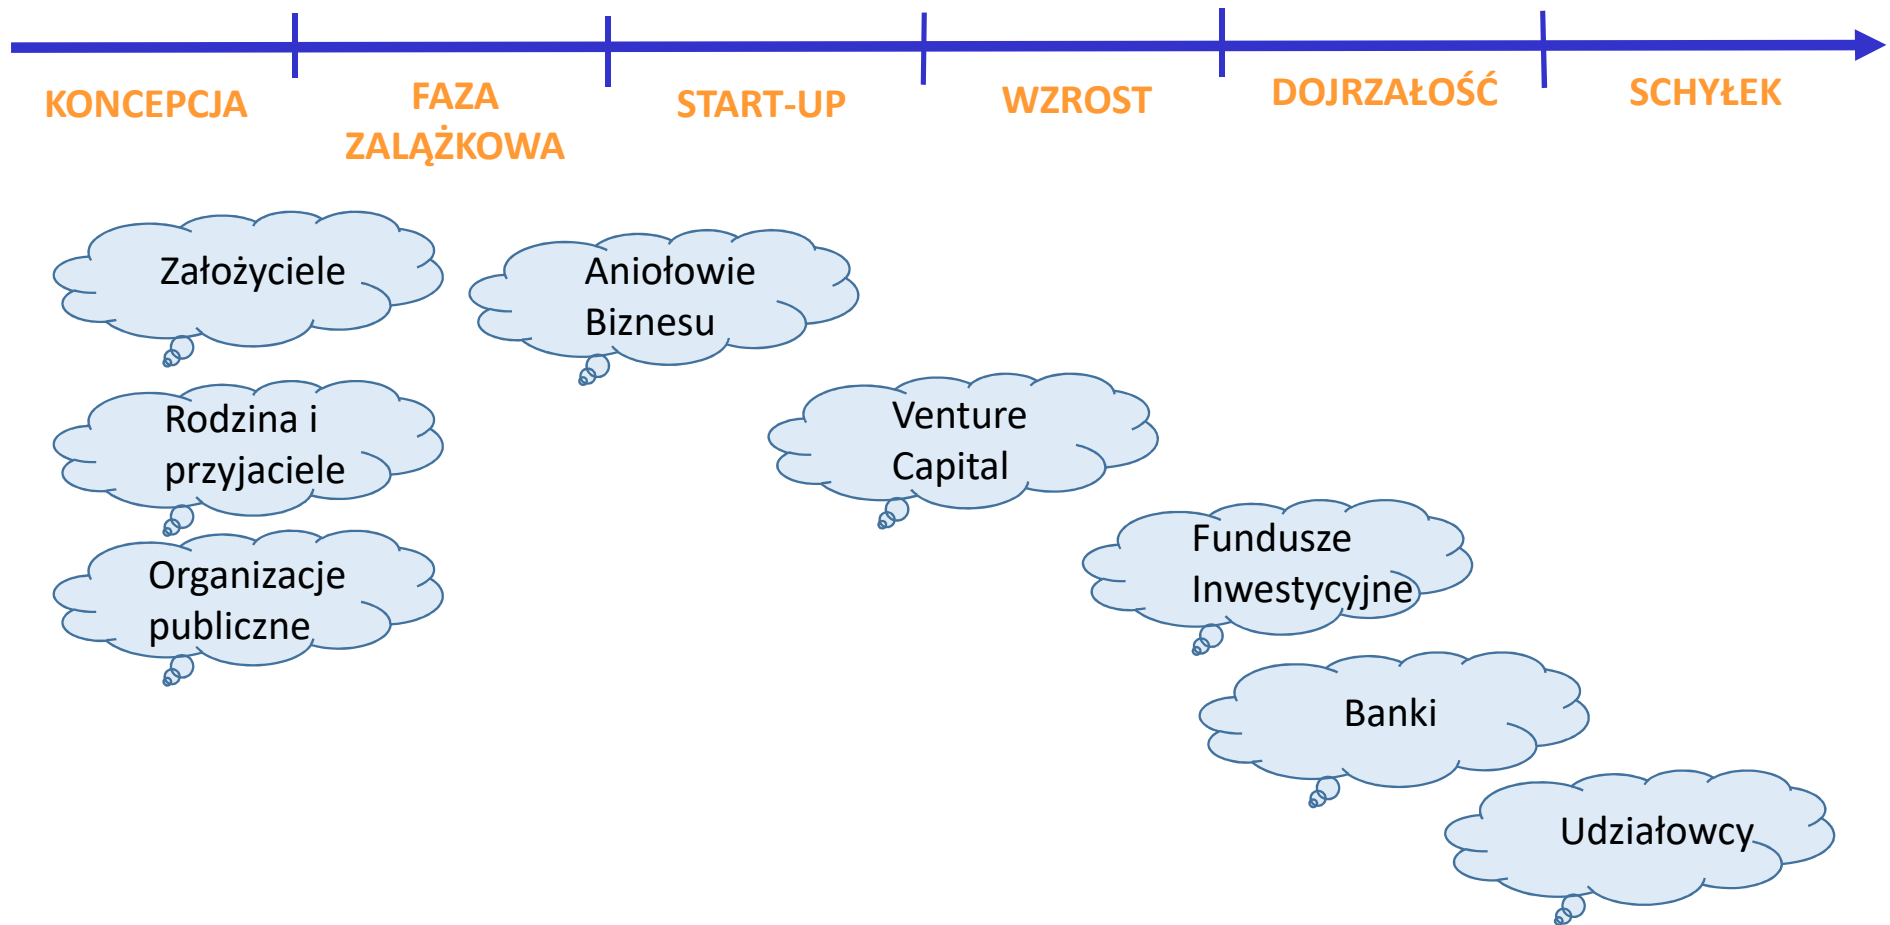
KONCEPCJA

FAZA ZALĄŻKOWA

START-UP

WZROST

DOJRZAŁOŚĆ

SCHYŁEK

Założyciele

Aniołowie Biznesu

Rodzina i przyjaciele

Venture Capital

Organizacje publiczne

Fundusze Inwestycyjne

Banki

Udziałowcy